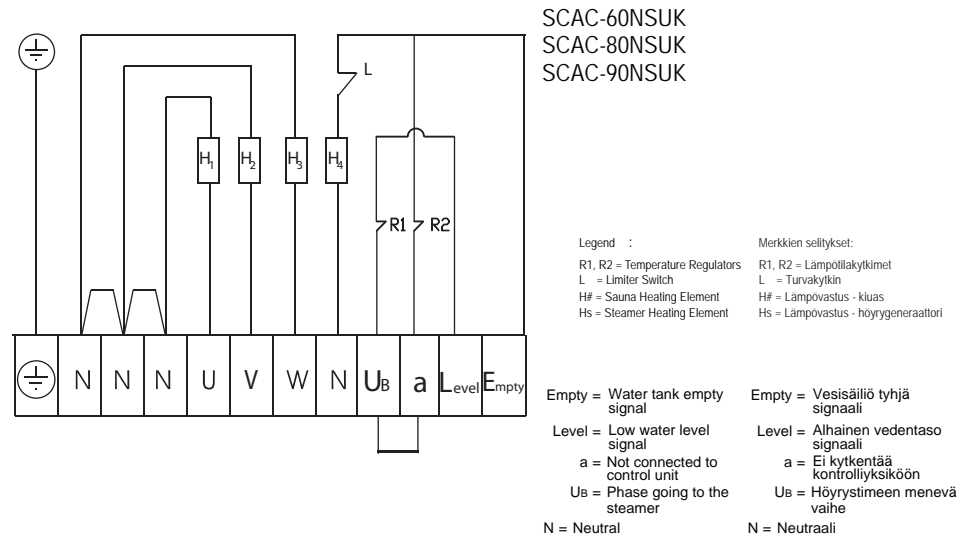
SCAC-60NSUK
SCAC-80NSUK
SCAC-90NSUK

L

$H_1$ $H_2$ $H_3$ $H_4$

R1 R2

N N N U V W N U$_B$ a L$_{evel}$ E$_{mpty}$

Legend :
R1, R2 = Temperature Regulators
L = Limiter Switch
H# = Sauna Heating Element
Hs = Steamer Heating Element

Merkkien selitykset:
R1, R2 = Lämpötilakytkimet
L = Turvakytkin
H# = Lämpövastus - kiuas
Hs = Lämpövastus - höyrygeneraattori

Empty = Water tank empty signal
Level = Low water level signal
a = Not connected to control unit
U$_B$ = Phase going to the steamer
N = Neutral

Empty = Vesisäiliö tyhjä signaali
Level = Alhainen vedentaso signaali
a = Ei kytkentää kontrolliyksikköön
U$_B$ = Höyrystimeen menevä vaihe
N = Neutraali